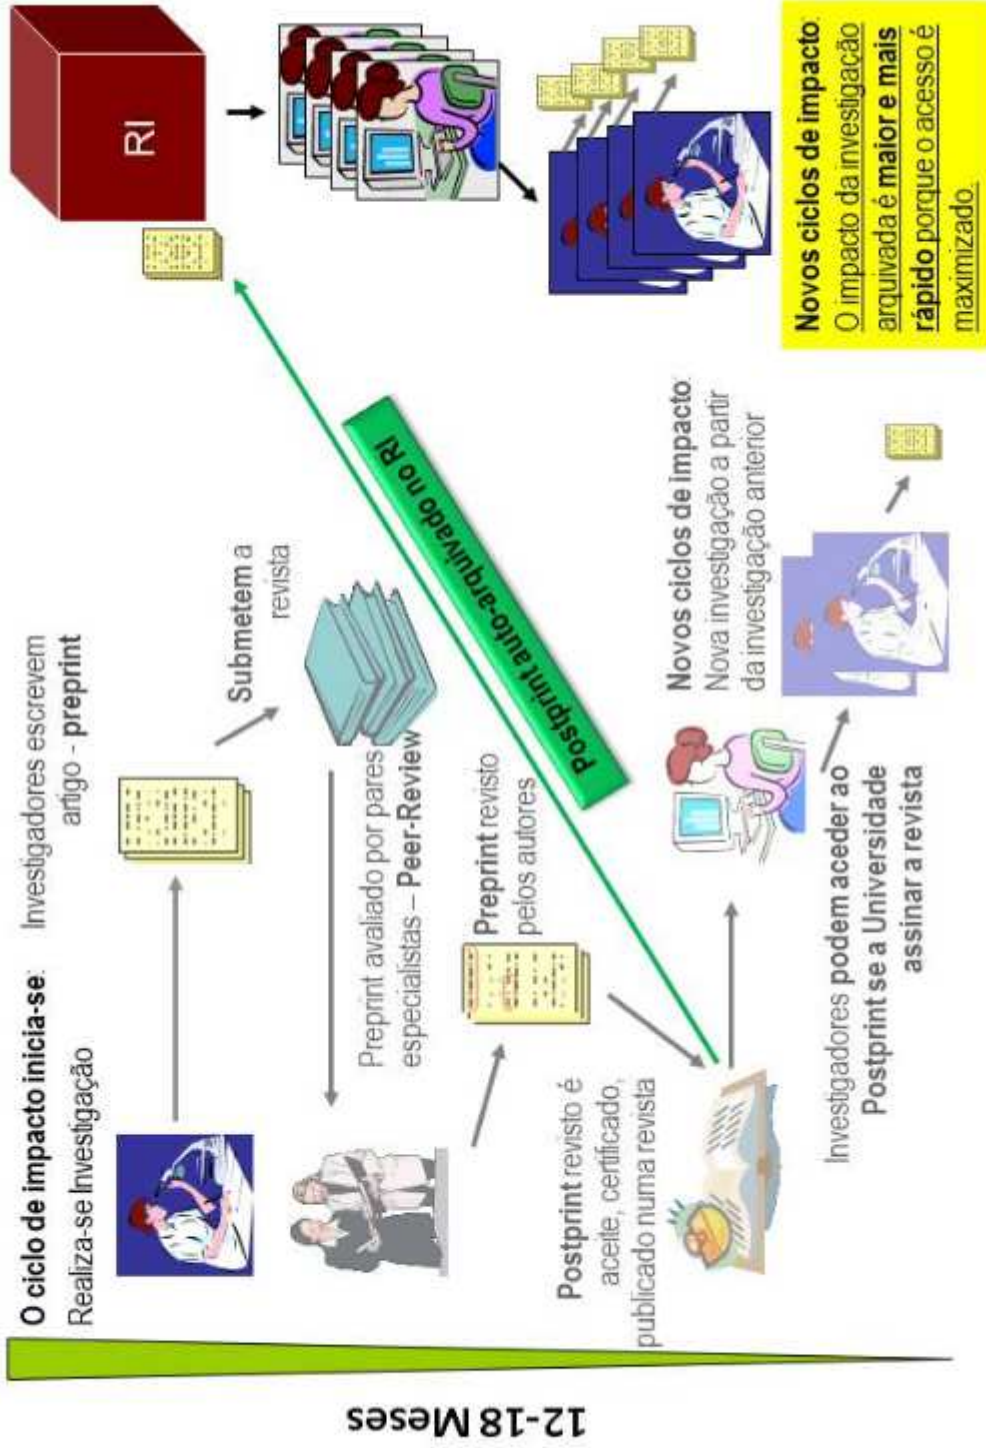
O ciclo de impacto inicia-se:
Realiza-se Investigação

Investigadores escrevem artigo - preprint

Submetem a revista

Preprint avaliado por pares especialistas – Peer-Review

Preprint revisto pelos autores

Postprint revisto é aceite, certificado, publicado numa revista

Postprint auto-arquivado no RI

Investigadores podem aceder ao Postprint se a Universidade assinar a revista

Novos ciclos de impacto:
Nova investigação a partir da investigação anterior

RI

Novos ciclos de impacto:
O impacto da investigação arquivada é maior e mais rápido porque o acesso é maximizado.

12-18 Meses